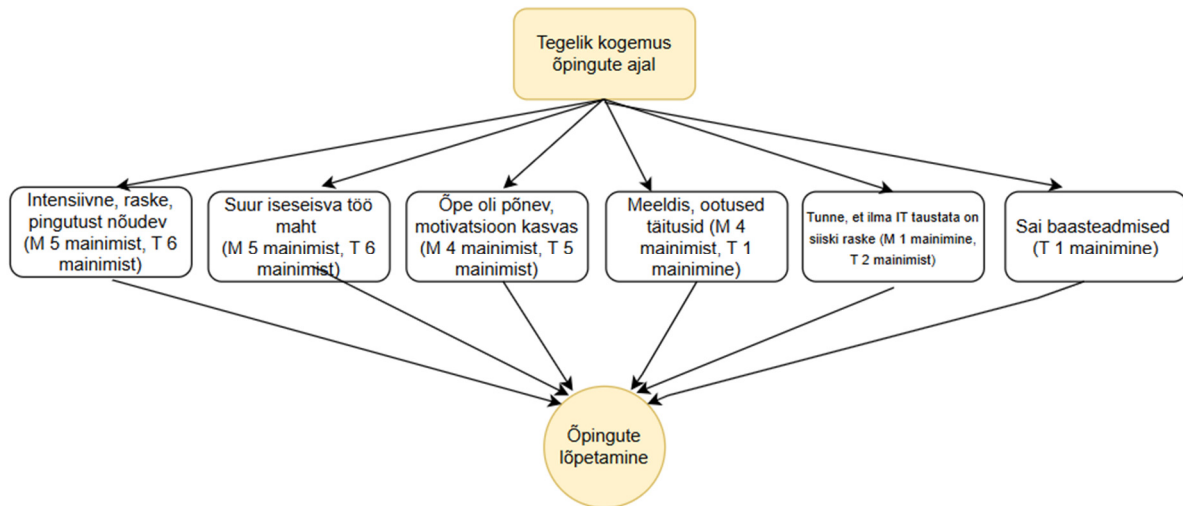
Tegelik kogemus õpingute ajal

Intensiivne, raske, pingutust nõudev (M 5 mainimist, T 6 mainimist)

Suur iseseisva töö maht (M 5 mainimist, T 6 mainimist)

Õpe oli põnev, motivatsioon kasvas (M 4 mainimist, T 5 mainimist)

Meeldis, ootused täitusid (M 4 mainimist, T 1 mainimine)

Tunne, et ilma IT taustata on siiski raske (M 1 mainimine, T 2 mainimist)

Sai baasteadmised (T 1 mainimine)

Õpingute lõpetamine